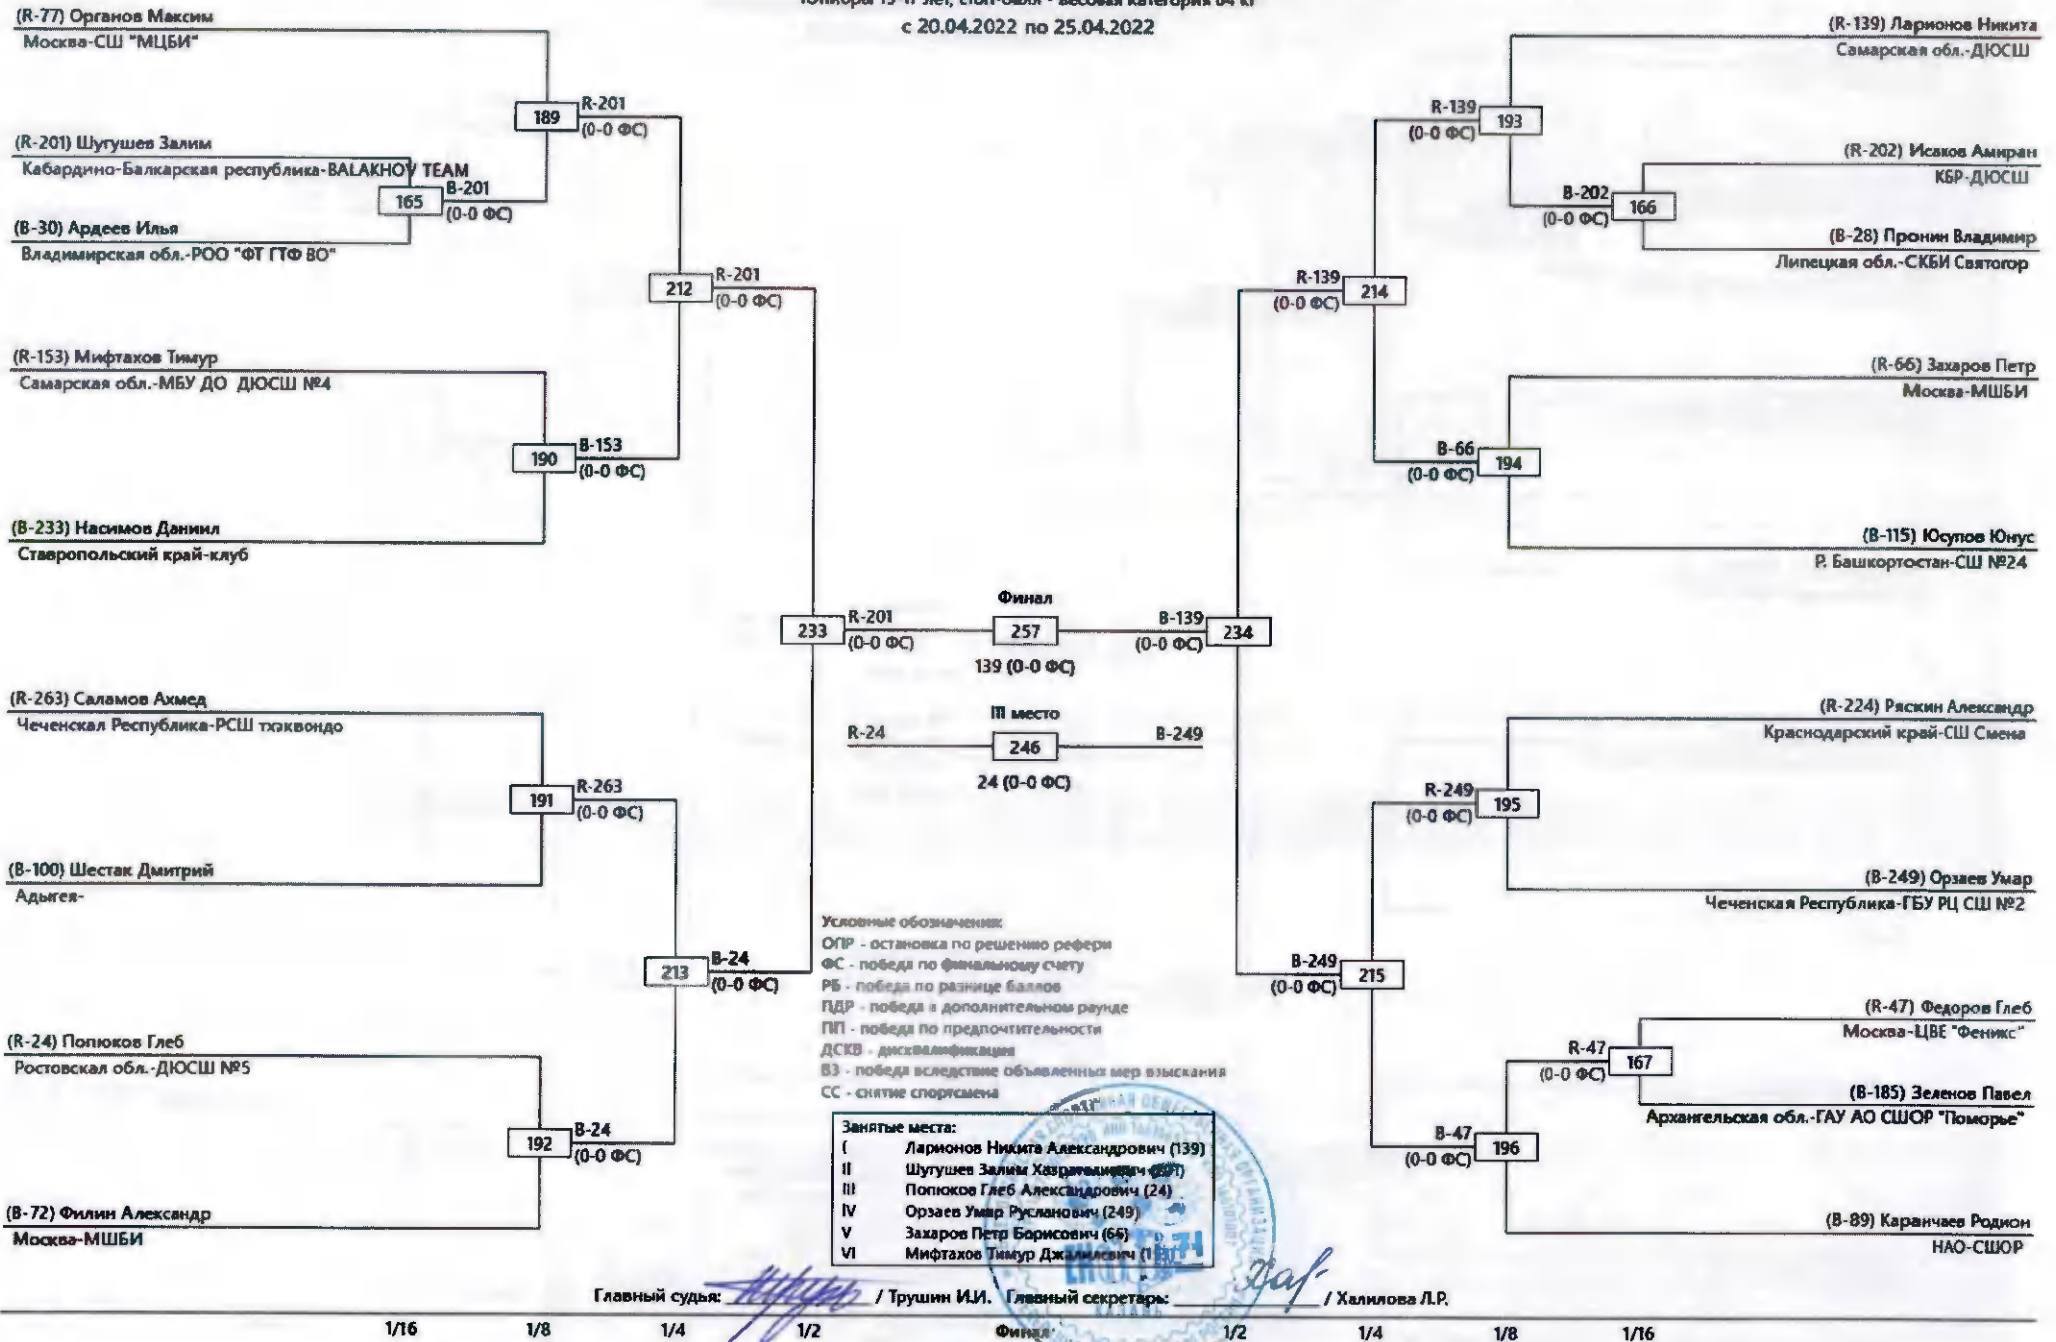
Юниоры 15-17 лет, спортсмены - весовая категория 64 кг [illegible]
с 20.04.2022 по 25.04.2022

(R-77) Органов Максим
Москва-СШ "МЦБИ"
189
R-201
(0-0 ФС)
(R-201) Шугушев Залим
Кабардино-Балкарская республика-BALAKHOY TEAM
165
B-201
(0-0 ФС)
(B-30) Ардеев Илья
Владимирская обл.-РОО "ФТ ГТФ ВО"
212
R-201
(0-0 ФС)
(R-153) Мифтахов Тимур
Самарская обл.-МБУ ДО ДЮСШ №4
190
B-153
(0-0 ФС)
(B-233) Насимов Даниил
Ставропольский край-клуб
233
R-201
(0-0 ФС)
Финал
257
139 (0-0 ФС)
B-139
(0-0 ФС)
234
III место
R-24
246
B-249
24 (0-0 ФС)
(R-263) Саламов Ахмед
Чеченская Республика-РСШ тхэквондо
191
R-263
(0-0 ФС)
(B-100) Шестак Дмитрий
Адыгея-
213
B-24
(0-0 ФС)
(R-24) Попюков Глеб
Ростовская обл.-ДЮСШ №5
192
B-24
(0-0 ФС)
(B-72) Филин Александр
Москва-МШБИ

(R-139) Ларионов Никита
Самарская обл.-ДЮСШ
R-139
(0-0 ФС)
193
(R-202) Исаков Амиран
КБР-ДЮСШ
B-202
(0-0 ФС)
166
(B-28) Пронин Владимир
Липецкая обл.-СКБИ Святогор
R-139
(0-0 ФС)
214
(R-66) Захаров Петр
Москва-МШБИ
B-66
(0-0 ФС)
194
(B-115) Юсупов Юнус
Р. Башкортостан-СШ №24
(R-224) Ряскин Александр
Краснодарский край-СШ Смена
R-249
(0-0 ФС)
195
(B-249) Орзаев Умар
Чеченская Республика-ГБУ РЦ СШ №2
B-249
(0-0 ФС)
215
(R-47) Федоров Глеб
Москва-ЦВЕ "Феникс"
R-47
(0-0 ФС)
167
(B-185) Зеленов Павел
Архангельская обл.-ГАУ АО СШОР "Поморье"
B-47
(0-0 ФС)
196
(B-89) Каранчаев Родион
НАО-СШОР

Условные обозначения:
ОПР - остановка по решению рефери
ФС - победа по финальному счету
РБ - победа по разнице баллов
ПДР - победа в дополнительном раунде
ПП - победа по предпочтительности
ДСКВ - дисквалификация
ВЗ - победа вследствие объявленных мер взыскания
СС - снятие спортсмена

Занятые места:
| | |
|---|---|
| I | Ларионов Никита Александрович (139) |
| II | Шугушев Залим Хазратович (201) |
| III | Попюков Глеб Александрович (24) |
| IV | Орзаев Умар Русланович (249) |
| V | Захаров Петр Борисович (66) |
| VI | Мифтахов Тимур Джалилевич (153) |

Главный судья: / Трушин И.И. Главный секретарь: / Халилова Л.Р.

1/16 1/8 1/4 1/2 Финал 1/2 1/4 1/8 1/16